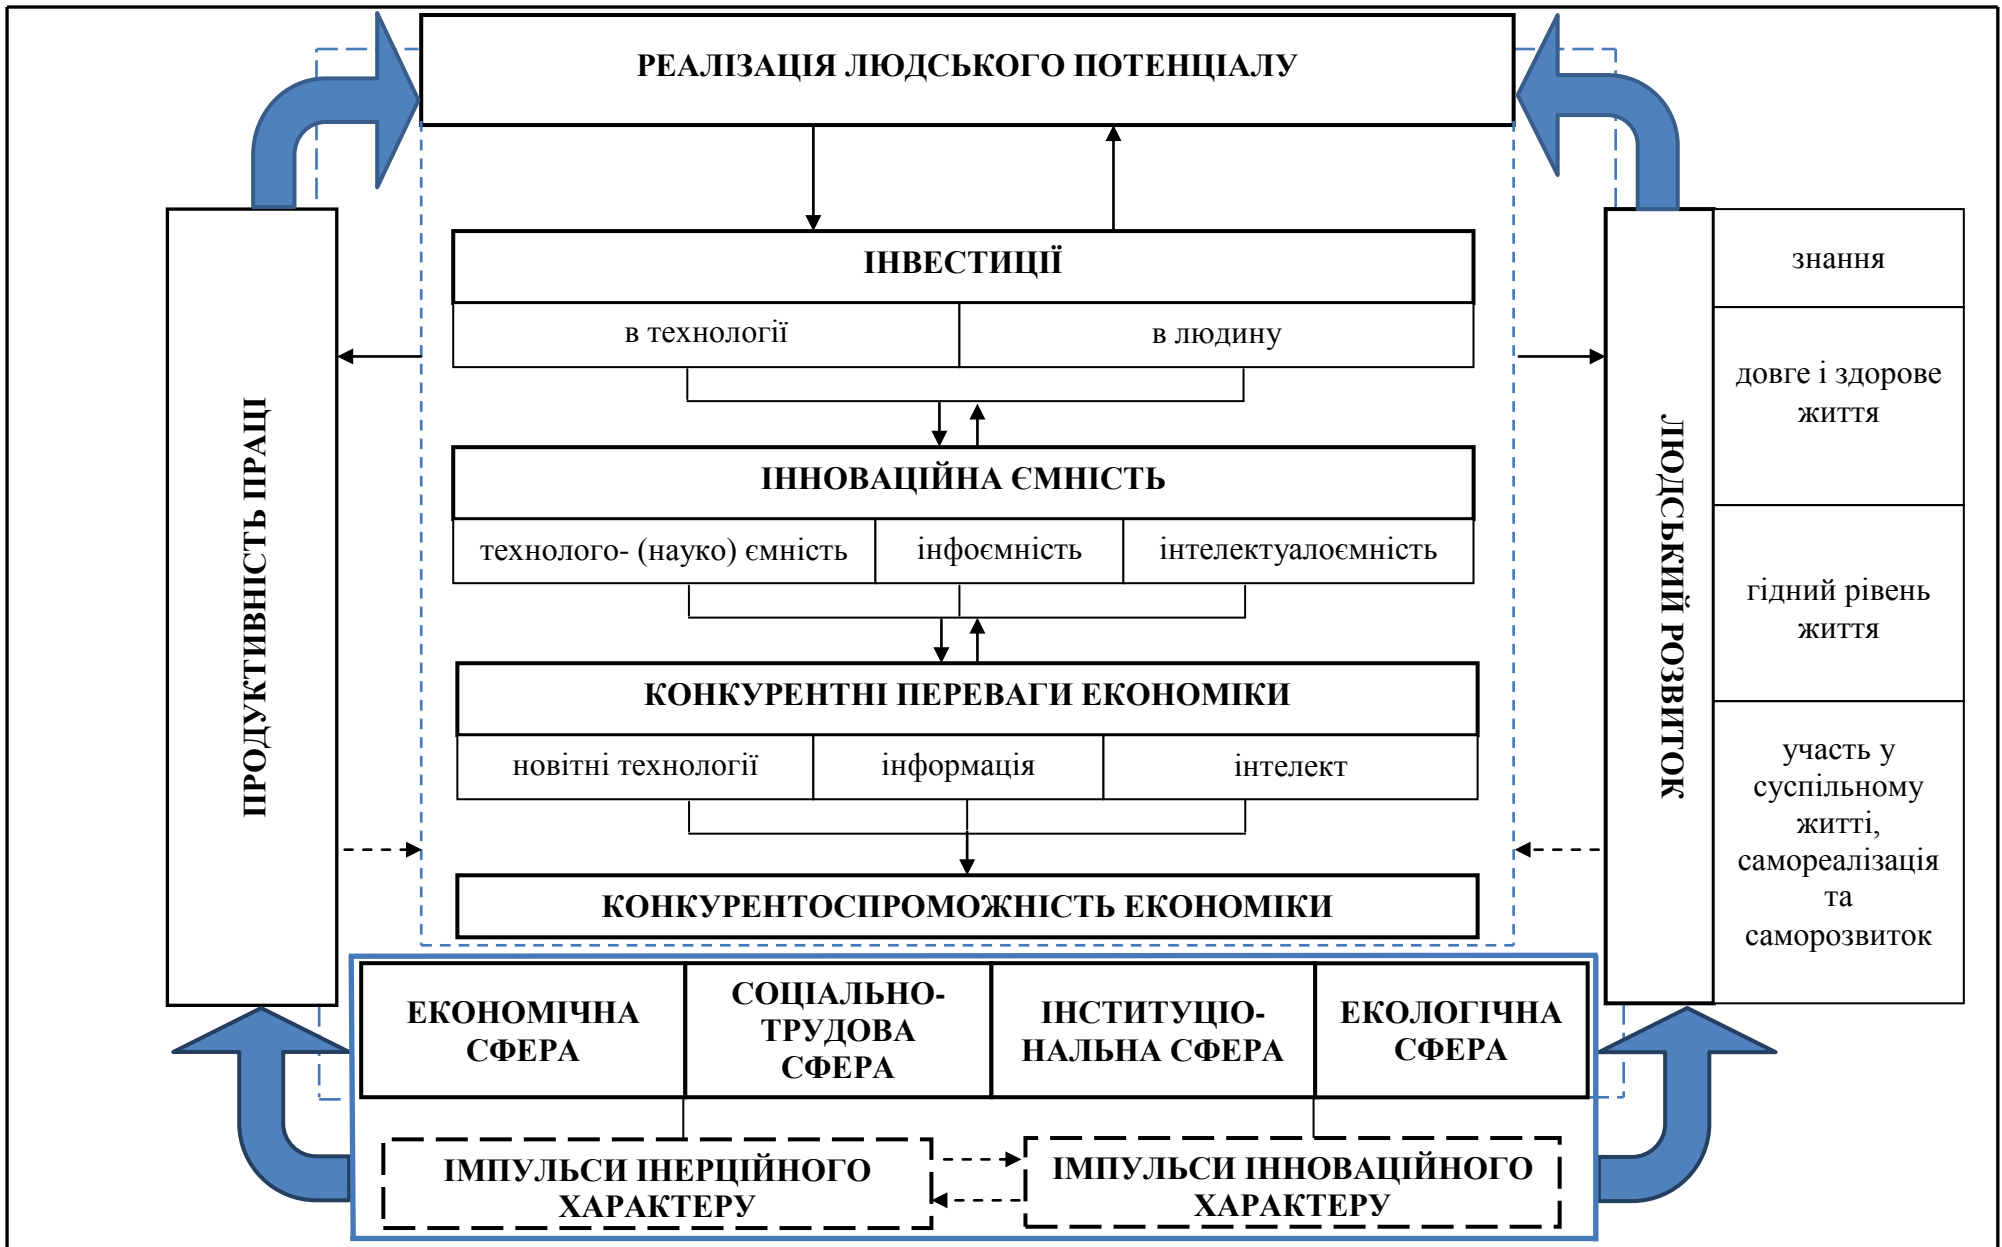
РЕАЛІЗАЦІЯ ЛЮДСЬКОГО ПОТЕНЦІАЛУ

ІНВЕСТИЦІЇ

в технології

в людину

ІННОВАЦІЙНА ЄМНІСТЬ

технолого- (науко) ємність

інфоємність

інтелектуалоємність

КОНКУРЕНТНІ ПЕРЕВАГИ ЕКОНОМІКИ

новітні технології

інформація

інтелект

КОНКУРЕНТОСПРОМОЖНІСТЬ ЕКОНОМІКИ

ПРОДУКТИВНІСТЬ ПРАЦІ

ЛЮДСЬКИЙ РОЗВИТОК

знання

довге і здорове життя

гідний рівень життя

участь у суспільному житті, самореалізація та саморозвиток

ЕКОНОМІЧНА СФЕРА

СОЦІАЛЬНО-ТРУДОВА СФЕРА

ІНСТИТУЦІОНАЛЬНА СФЕРА

ЕКОЛОГІЧНА СФЕРА

ІМПУЛЬСИ ІНЕРЦІЙНОГО ХАРАКТЕРУ

ІМПУЛЬСИ ІННОВАЦІЙНОГО ХАРАКТЕРУ